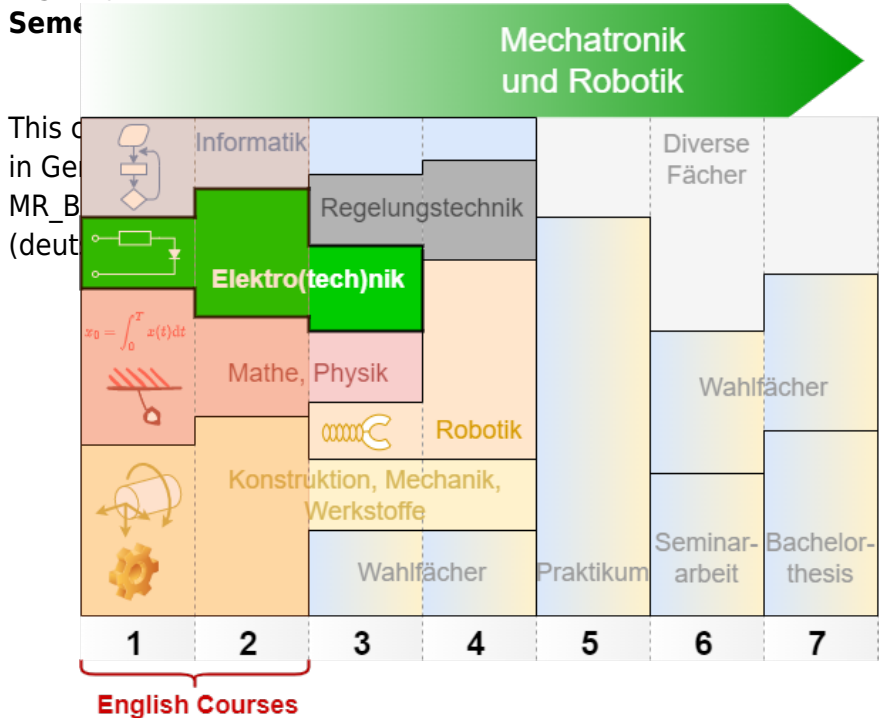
Seme

This c
in Ge
MR_B
(deut

Mechatronik
und Robotik

Informatik

Diverse
Fächer

Regelungstechnik

Elektro(tech)nik

$x_0 = \int_0^T x(t) dt$

Mathe, Physik

Wahlfächer

Robotik

Konstruktion, Mechanik,
Werkstoffe

Wahlfächer

Praktikum

Seminar-
arbeit

Bachelor-
thesis

| 1 | 2 | 3 | 4 | 5 | 6 | 7 |
|---|---|---|---|---|---|---|

English Courses